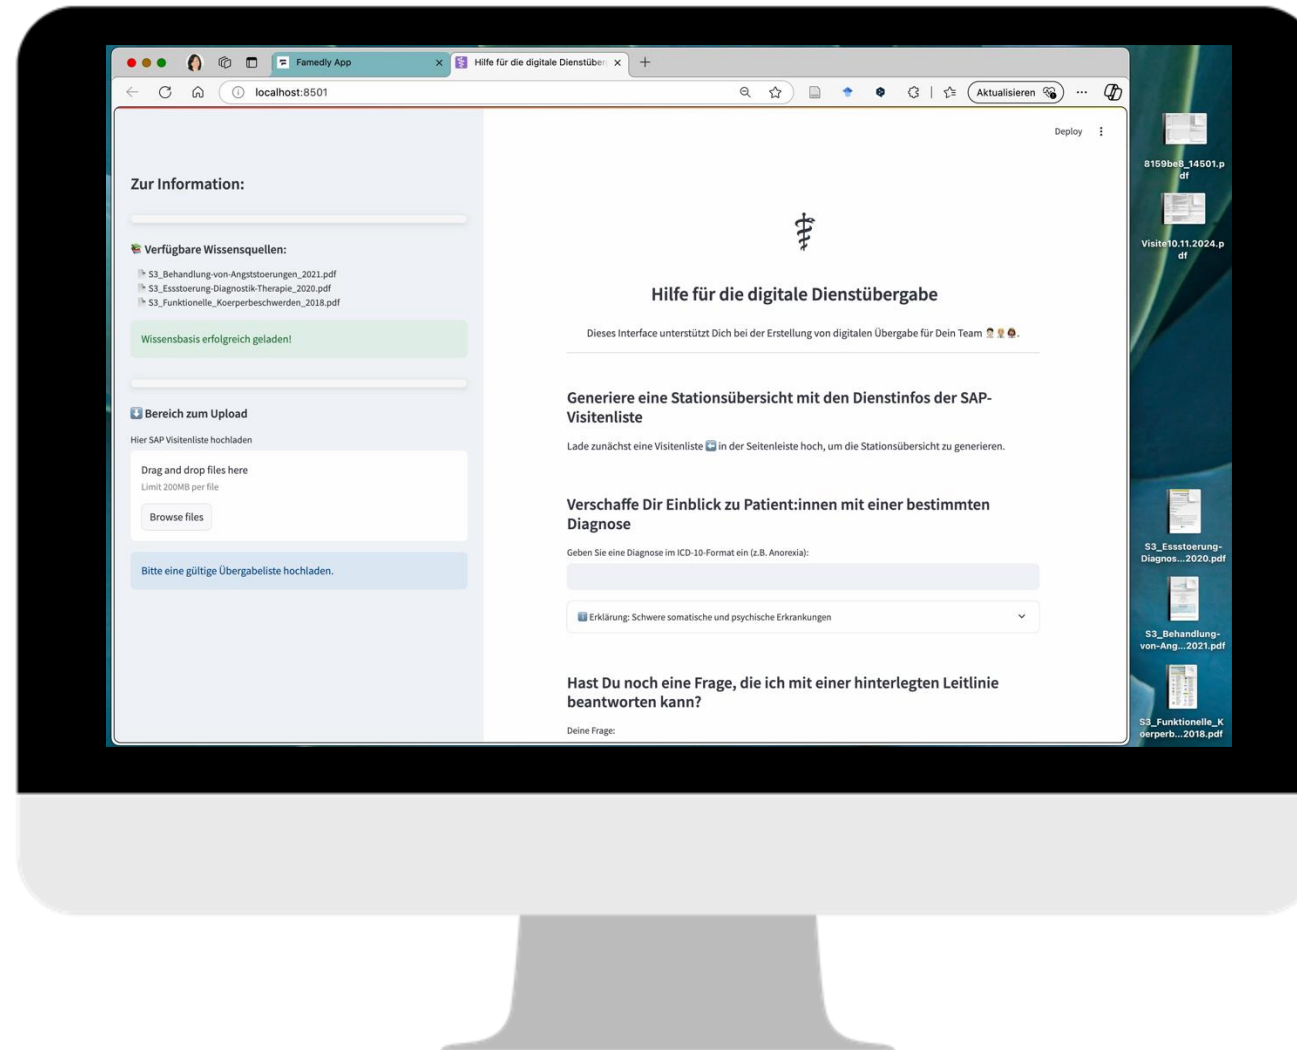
Famedly App

Hilfe für die digitale Dienstüber

localhost:8501

Aktualisieren

Deploy

Zur Information:

Verfügbare Wissensquellen:

S3_Behandlung-von-Angststoerungen_2021.pdf
S3_Essstoerung-Diagnostik-Therapie_2020.pdf
S3_Funktionelle_Koerperbeschwerden_2018.pdf

Wissensbasis erfolgreich geladen!

Bereich zum Upload

Hier SAP Visitenliste hochladen

Drag and drop files here
Limit 200MB per file

Browse files

Bitte eine gültige Übergabeliste hochladen.

Hilfe für die digitale Dienstübergabe

Dieses Interface unterstützt Dich bei der Erstellung von digitalen Übergabe für Dein Team

Generiere eine Stationsübersicht mit den Dienstinfos der SAP-Visitenliste

Lade zunächst eine Visitenliste in der Seitenleiste hoch, um die Stationsübersicht zu generieren.

Verschaffe Dir Einblick zu Patient:innen mit einer bestimmten Diagnose

Geben Sie eine Diagnose im ICD-10-Format ein (z.B. Anorexia):

Erklärung: Schwere somatische und psychische Erkrankungen

Hast Du noch eine Frage, die ich mit einer hinterlegten Leitlinie beantworten kann?

Deine Frage:

8159be8_14501.pdf

Visite10.11.2024.pdf

S3_Essstoerung-Diagnos...2020.pdf

S3_Behandlung-von-Ang...2021.pdf

S3_Funktionelle_Koerperb...2018.pdf